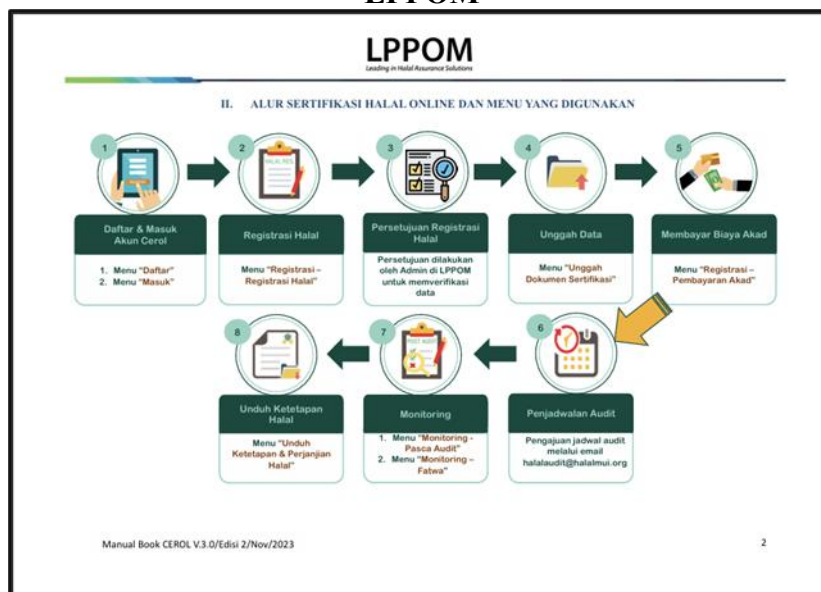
LPPOM

LPPOM
Leading in Halal Assurance Solutions

II. ALUR SERTIFIKASI HALAL ONLINE DAN MENU YANG DIGUNAKAN

1
Daftar & Masuk Akun Cerol
1. Menu "Daftar"
2. Menu "Masuk"

2
Registrasi Halal
Menu "Registrasi – Registrasi Halal"

3
Persetujuan Registrasi Halal
Persetujuan dilakukan oleh Admin di LPPOM untuk memverifikasi data

4
Unggah Data
Menu "Unggah Dokumen Sertifikasi"

5
Membayar Biaya Akad
Menu "Registrasi – Pembayaran Akad"

6
Penjadwalan Audit
Pengajuan jadwal audit melalui email halalaudit@halalmui.org

7
Monitoring
1. Menu "Monitoring - Pasca Audit"
2. Menu "Monitoring – Fatwa"

8
Unduh Ketetapan Halal
Menu "Unduh Ketetapan & Perjanjian Halal"

Manual Book CEROL V.3.0/Edisi 2/Nov/2023

2